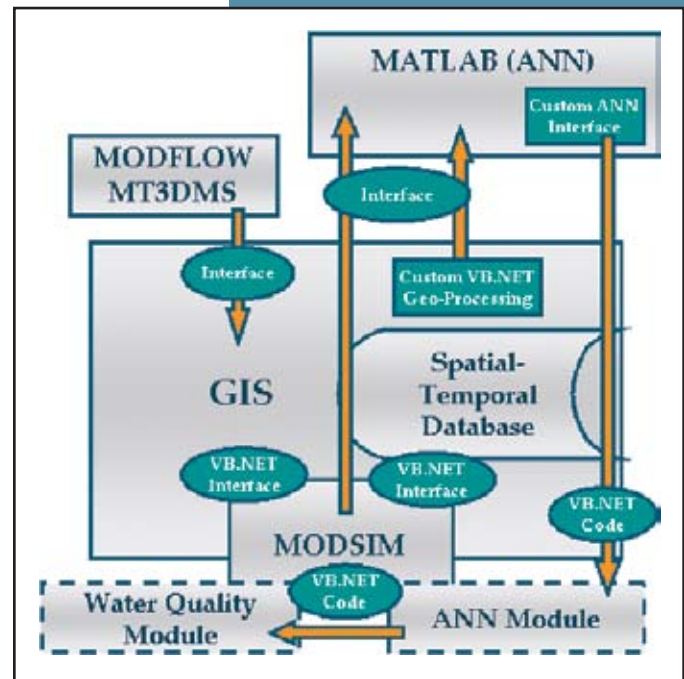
MATLAB (ANN)

Customs ANN Interface

MODFLOW MT3DMS

Interface

Interface

Custom VB.NET Geo-Processing

GIS

Spatial-Temporal Database

VB.NET Interface

VB.NET Interface

VB.NET Code

MODSIM

VB.NET Code

Water Quality Module

ANN Module